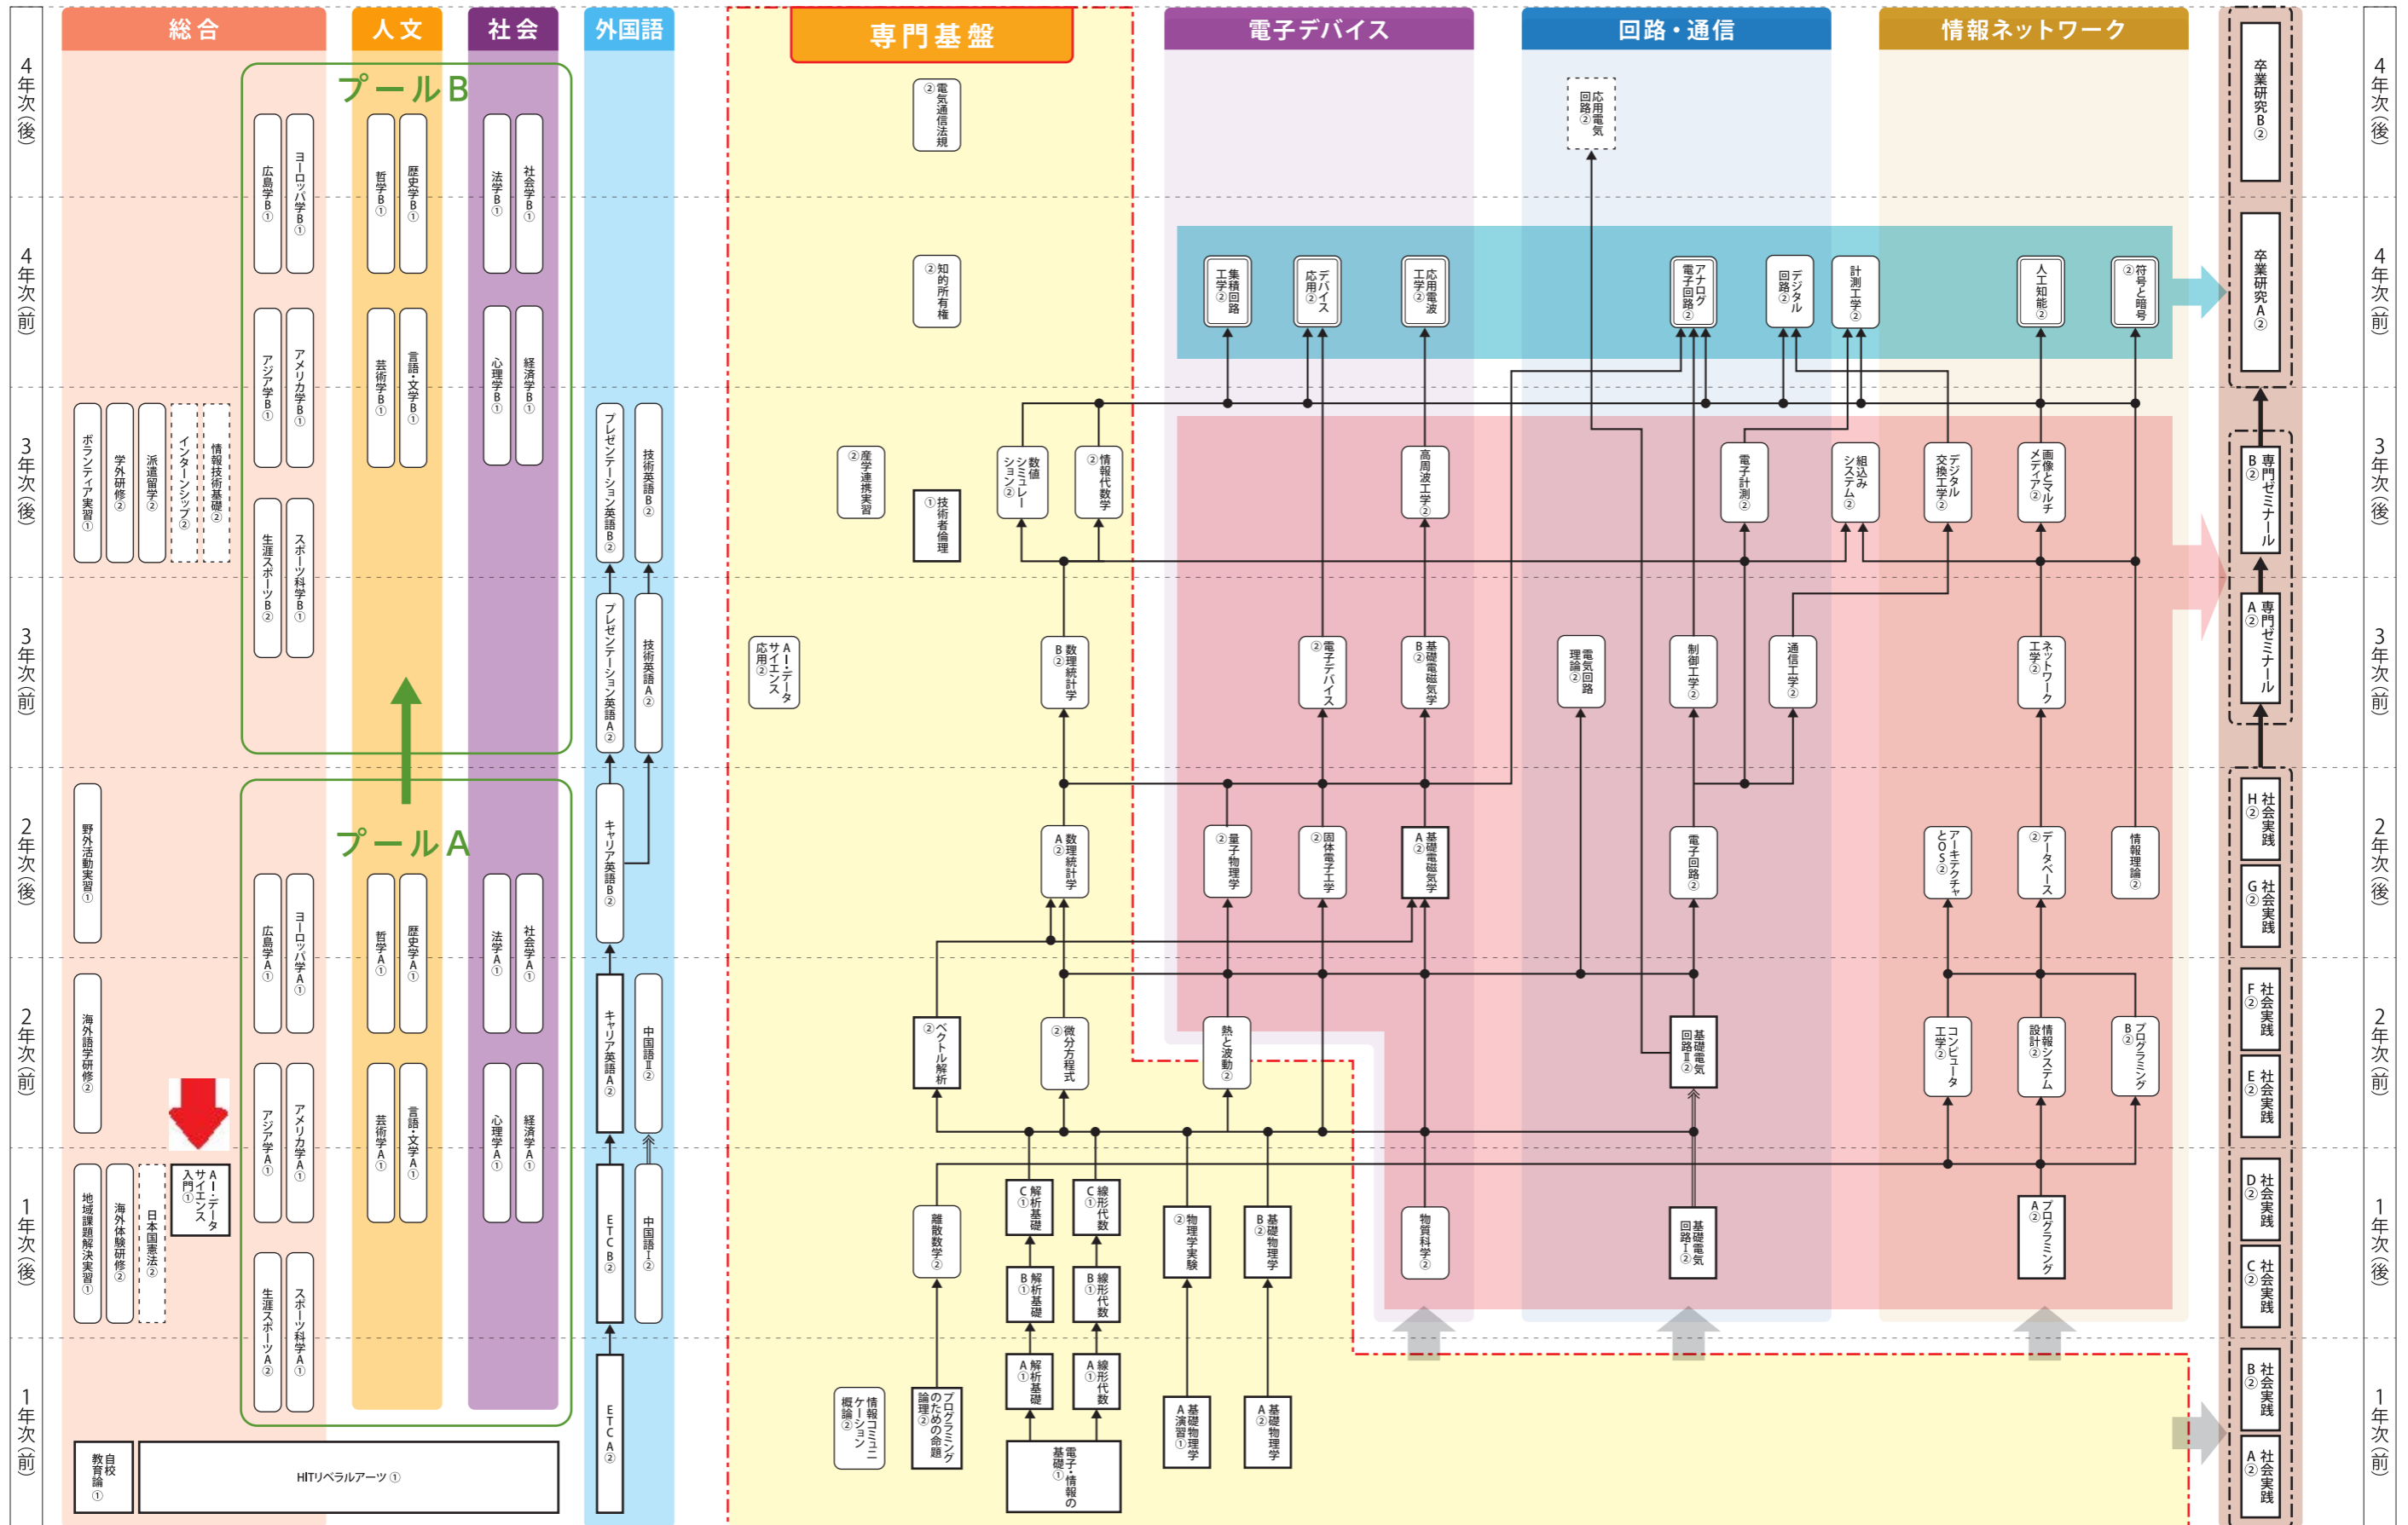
総合
人文
社会
外国語
専門基盤
電子デバイス
回路・通信
情報ネットワーク

4年次(後)
4年次(前)
3年次(後)
3年次(前)
2年次(後)
2年次(前)
1年次(後)
1年次(前)

プールB
広島学B①
ヨーロッパ学B①
哲学B①
歴史学B①
法学B①
社会学B①
アジア学B①
アメリカ学B①
芸術学B①
言語・文学B①
心理学B①
経済学B①
生涯スポーツB②
スポーツ科学B①

プールA
広島学A①
ヨーロッパ学A①
哲学A①
歴史学A①
法学A①
社会学A①
アジア学A①
アメリカ学A①
芸術学A①
言語・文学A①
心理学A①
経済学A①
生涯スポーツA②
スポーツ科学A①

ボランティア実習①
学外研修②
派遣留学②
インターンシップ②
情報技術基礎②
野外活動実習①
海外語学研修②
地域課題解決実習①
海外体験研修②
日本国憲法②
AI・データサイエンス入門①
自校教育論①
HITリベラルアーツ①

プレゼンテーション英語B②
技術英語B②
プレゼンテーション英語A②
技術英語A②
キャリア英語B②
キャリア英語A②
中国語Ⅱ②
ETCB②
中国語Ⅰ②
ETCA②

電気通信法規②
知的所有権②
産学連携実習②
技術者倫理①
数値シミュレーション②
情報代数学②
AI・データサイエンス応用②
数理統計学B②
数理統計学A②
ベクトル解析②
微分方程式②
熱と波動②
離散数学②
解析基礎C①
線形代数C①
解析基礎B①
線形代数B①
解析基礎A①
線形代数A①
物理学実験②
基礎物理学B②
基礎物理学演習A①
基礎物理学A②
情報コミュニケーション概論②
プログラミングのための命題論理②
電子・情報の基礎①

集積回路工学②
デバイス応用②
応用電波工学②
高周波工学②
電子デバイス②
基礎電磁気学B②
量子物理学②
固体電子工学②
基礎電磁気学A②
物質科学②

応用電気回路②
アナログ電子回路②
デジタル回路②
計測工学②
電子計測②
組込みシステム②
電気回路理論②
制御工学②
通信工学②
電子回路②
基礎電気回路Ⅱ②
基礎電気回路Ⅰ②

人工知能②
符号と暗号②
デジタル交換工学②
画像とマルチメディア②
ネットワーク工学②
アーキテクチャとOS②
データベース②
情報理論②
コンピュータ工学②
情報システム設計②
プログラミングB②
プログラミングA②

卒業研究B②
卒業研究A②
専門ゼミナールB②
専門ゼミナールA②
社会実践H②
社会実践G②
社会実践F②
社会実践E②
社会実践D②
社会実践C②
社会実践B②
社会実践A②